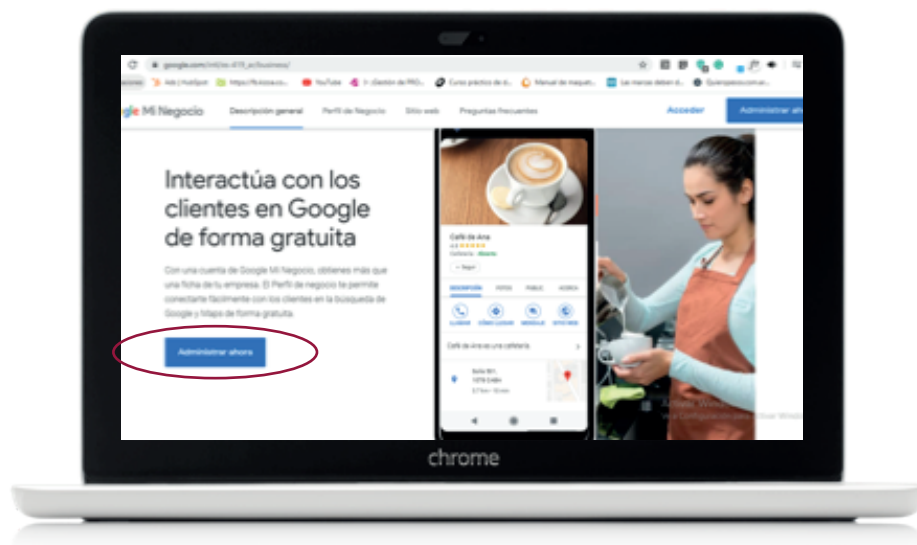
google.com/intl/es-419_ar/business/

Ads | HubSpot https://b.iosa.co... YouTube (Gestión de PRO... Curso práctico de d... Manual de maquet... Las marcas deben d... Quierovoscomer...

gle Mi Negocio Descripción general Perfil de Negocio Sitio web Preguntas frecuentes Acceder Administrar ah

Interactúa con los clientes en Google de forma gratuita

Con una cuenta de Google Mi Negocio, obtienes más que una ficha de tu empresa. El Perfil de negocio te permite conectarte fácilmente con los clientes en la búsqueda de Google y Maps de forma gratuita.

Administrar ahora

Café de Ana

DESCRIPCIÓN FOTOS PUBLIC. ACERCA

LLAMAR CÓMO LLEGAR GUARDAR COMPARTIR

Café de Ana es una cafetería

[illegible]

Activar Windows
Ve a Configuración para activar Windows.

chrome